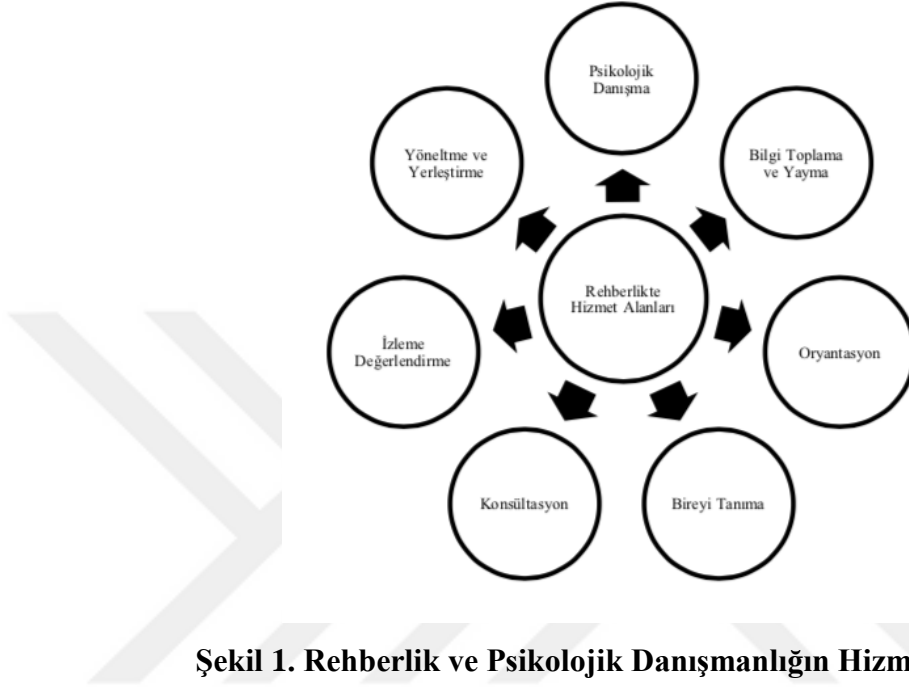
Psikolojik Danışma

Bilgi Toplama ve Yayma

Yöneltme ve Yerleştirme

Rehberlikte Hizmet Alanları

İzleme Değerlendirme

Oryantasyon

Konsültasyon

Bireyi Tanıma

Şekil 1. Rehberlik ve Psikolojik Danışmanlığın Hizm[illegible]